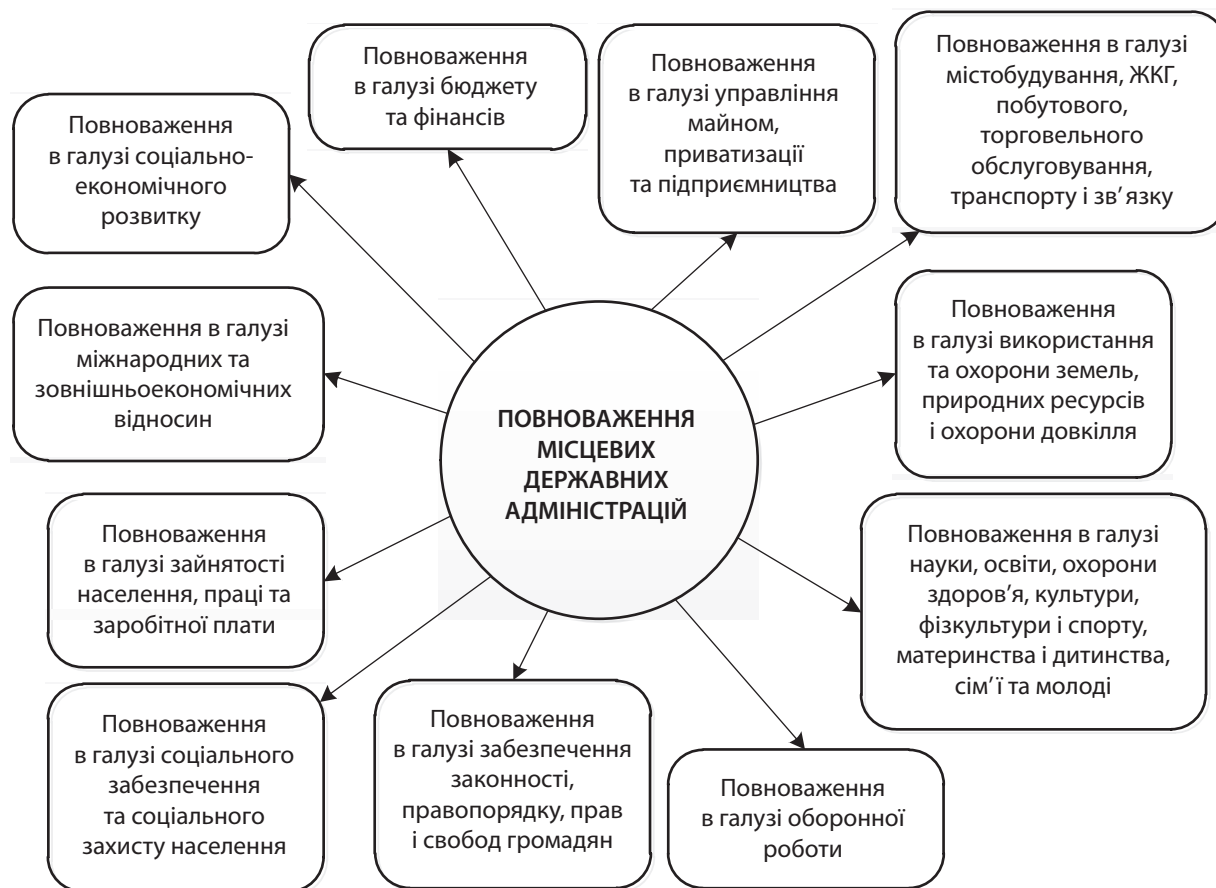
Повноваження в галузі соціально-економічного розвитку

Повноваження в галузі бюджету та фінансів

Повноваження в галузі управління майном, приватизації та підприємництва

Повноваження в галузі містобудування, ЖКГ, побутового, торговельного обслуговування, транспорту і зв'язку

Повноваження в галузі міжнародних та зовнішньоекономічних відносин

ПОВНОВАЖЕННЯ МІСЦЕВИХ ДЕРЖАВНИХ АДМІНІСТРАЦІЙ

Повноваження в галузі використання та охорони земель, природних ресурсів і охорони довкілля

Повноваження в галузі зайнятості населення, праці та заробітної плати

Повноваження в галузі науки, освіти, охорони здоров'я, культури, фізкультури і спорту, материнства і дитинства, сім'ї та молоді

Повноваження в галузі соціального забезпечення та соціального захисту населення

Повноваження в галузі забезпечення законності, правопорядку, прав і свобод громадян

Повноваження в галузі оборонної роботи